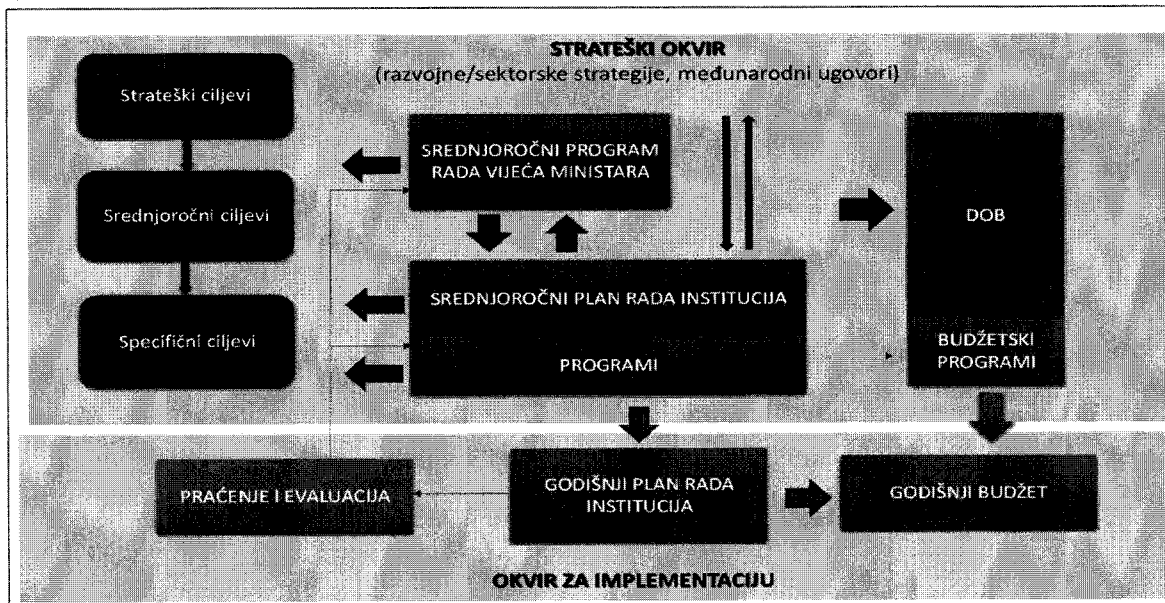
STRATEŠKI OKVIR
(razvojne/sektorske strategije, međunarodni ugovori)

Strateški ciljevi

Srednjoročni ciljevi

Specifični ciljevi

SREDNJOROČNI PROGRAM RADA VIJEĆA MINISTARA

SREDNJOROČNI PLAN RADA INSTITUCIJA

PROGRAMI

DOB

BUDŽETSKI PROGRAMI

PRAĆENJE I EVALUACIJA

GODIŠNJI PLAN RADA INSTITUCIJA

GODIŠNJI BUDŽET

OKVIR ZA IMPLEMENTACIJU